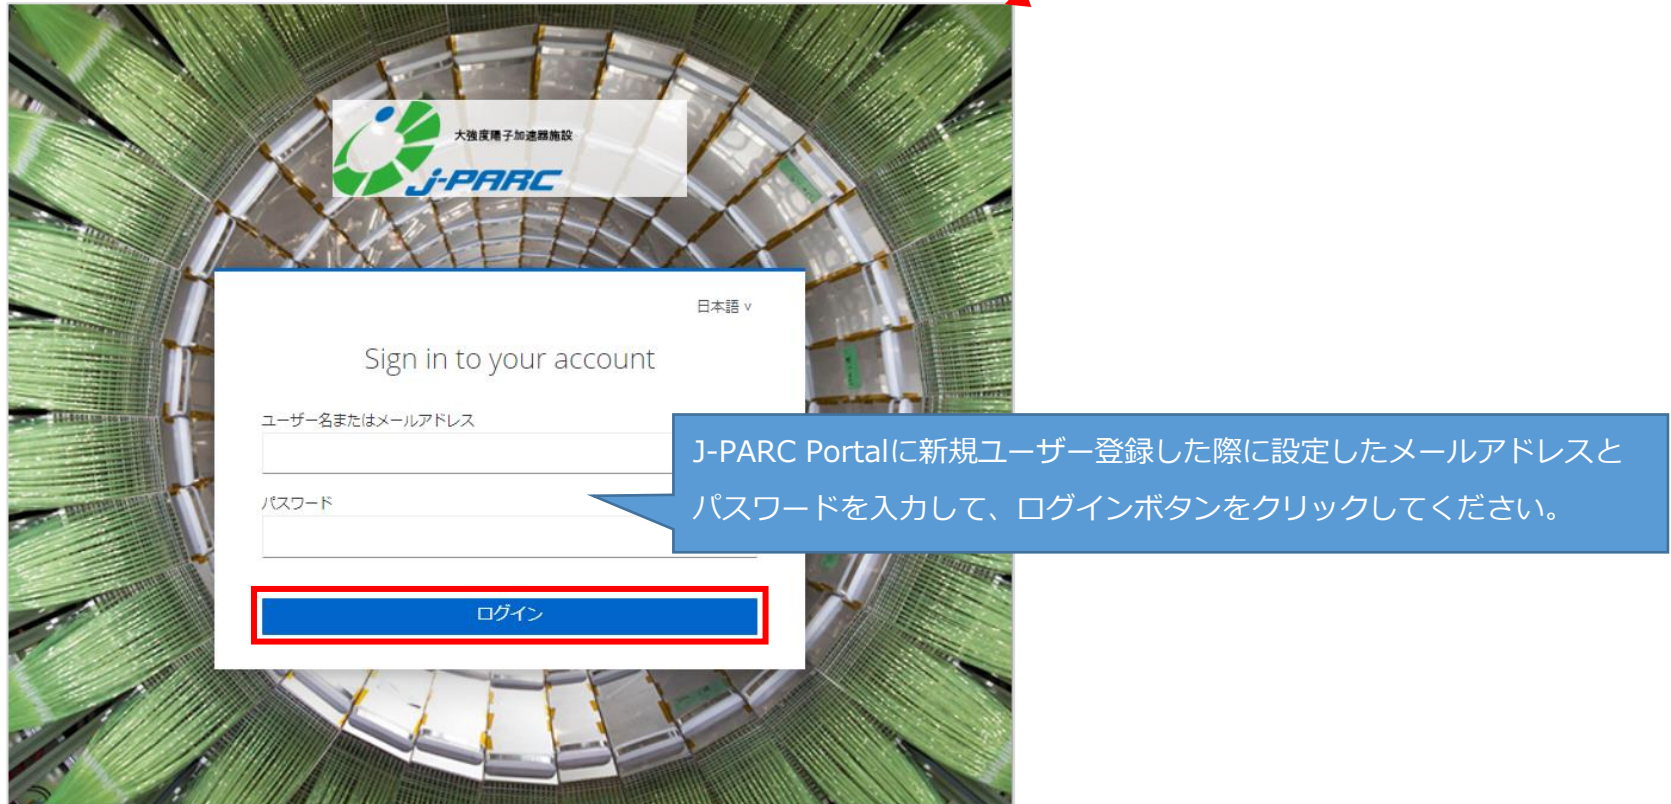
大強度陽子加速器施設
J-PARC

日本語 v

Sign in to your account

ユーザー名またはメールアドレス

パスワード

ログイン

J-PARC Portalに新規ユーザー登録した際に設定したメールアドレスとパスワードを入力して、ログインボタンをクリックしてください。